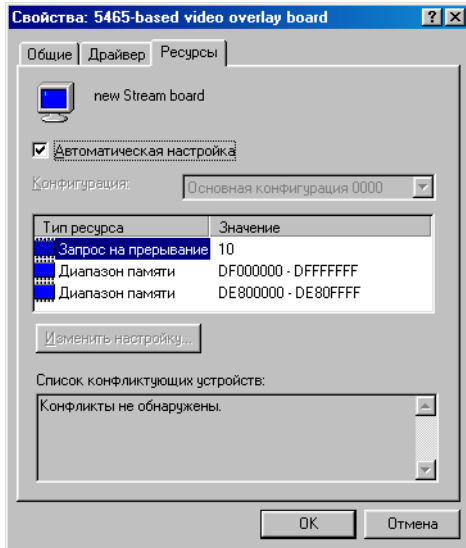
Свойства: 5465-based video overlay board

?

X

Общие

Драйвер

Ресурсы

new Stream board

Автоматическая настройка

Конфигурация:

Основная конфигурация 0000

| Тип ресурса | Значение |
|---|---|
| Запрос на прерывание | 10 |
| Диапазон памяти | DF000000 - DFFFFFFF |
| Диапазон памяти | DE800000 - DE80FFFF |

Изменить настройку...

Список конфликтующих устройств:

Конфликты не обнаружены.

OK

Отмена